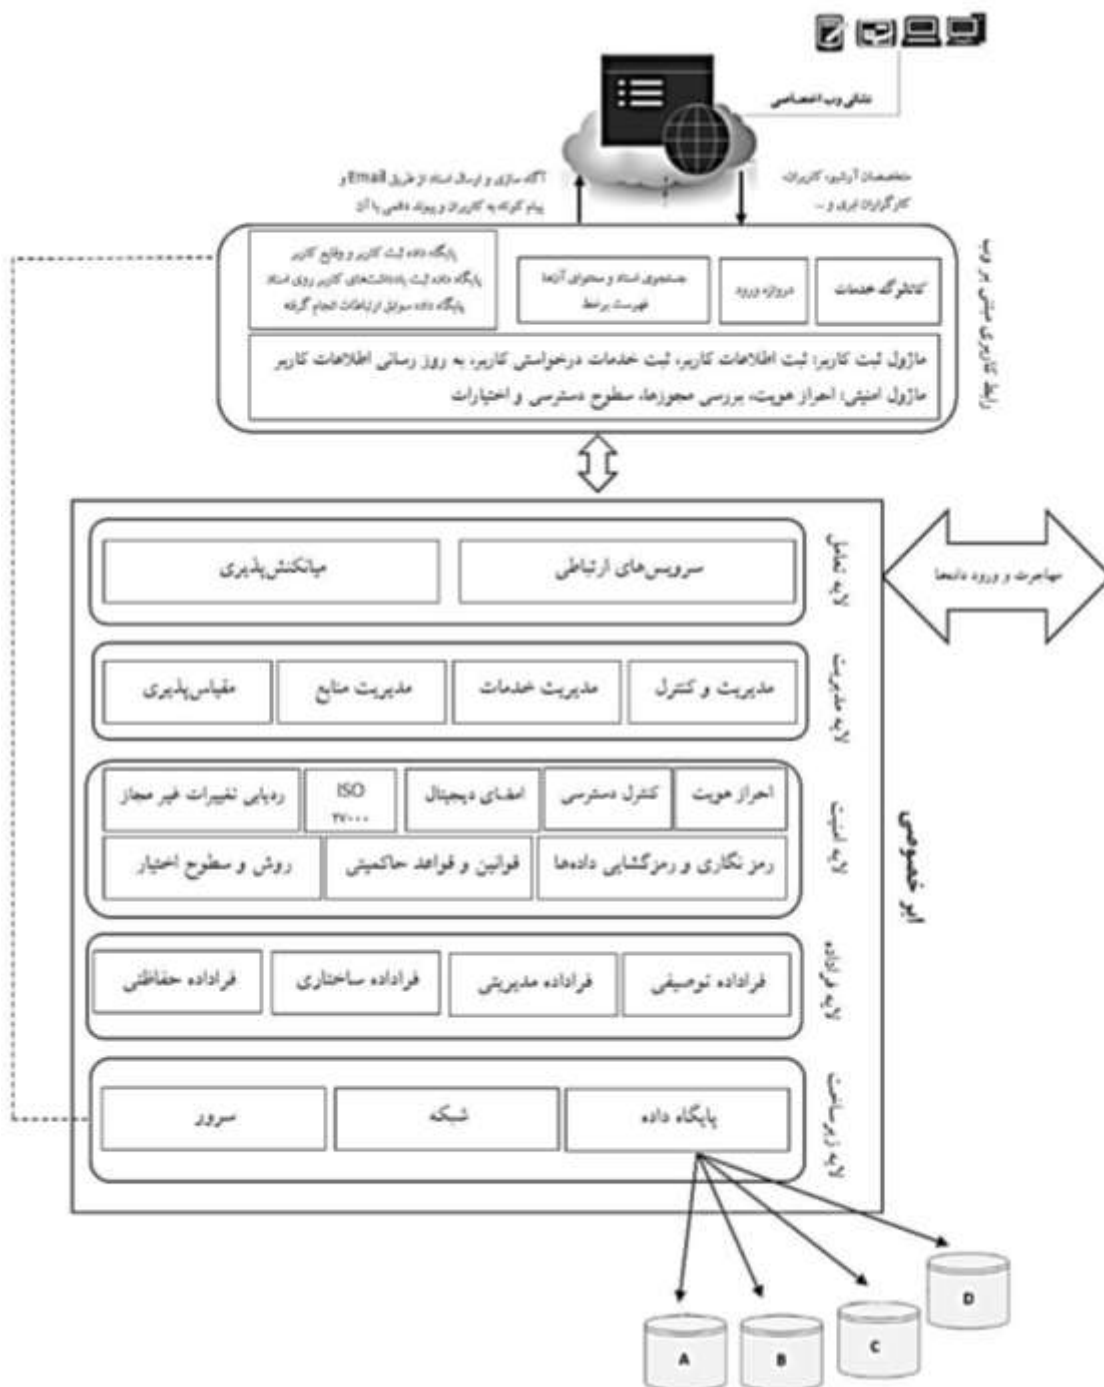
نشانی وب اختصاصی

آگاه سازی و ارسال اسناد از طریق Email و پیام کوتاه به کاربران و پیوند دائمی با آن

متخصصان آرشیو، کاربران، کارگزاران ابری و ...

رابط کاربری مبتنی بر وب

کاتالوگ خدمات

دروازه ورود

جستجوی اسناد و محتوای آن‌ها
فهرست مرتبط

پایگاه داده ثبت کاربر و وقایع کاربر
پایگاه داده ثبت یادداشت‌های کاربر روی اسناد
پایگاه داده سوابق ارتباطات انجام گرفته

ماژول ثبت کاربر: ثبت اطلاعات کاربر، ثبت خدمات درخواستی کاربر، به روز رسانی اطلاعات کاربر
ماژول امنیتی: احراز هویت، بررسی مجوزها، سطوح دسترسی و اختیارات

ابر خصوصی

مهاجرت و ورود داده‌ها

لایه تعامل

سرویس‌های ارتباطی

میانکنش‌پذیری

لایه مدیریت

مدیریت و کنترل

مدیریت خدمات

مدیریت منابع

مقیاس‌پذیری

لایه امنیت

احراز هویت

کنترل دسترسی

امضای دیجیتال

ISO ۲۷۰۰۰

ردیابی تغییرات غیر مجاز

رمز نگاری و رمزگشایی داده‌ها

قوانین و قواعد حاکمیتی

روش و سطوح اختیار

لایه فراداده

فراداده توصیفی

فراداده مدیریتی

فراداده ساختاری

فراداده حفاظتی

لایه زیرساخت

پایگاه داده

شبکه

سرور

A

B

C

D